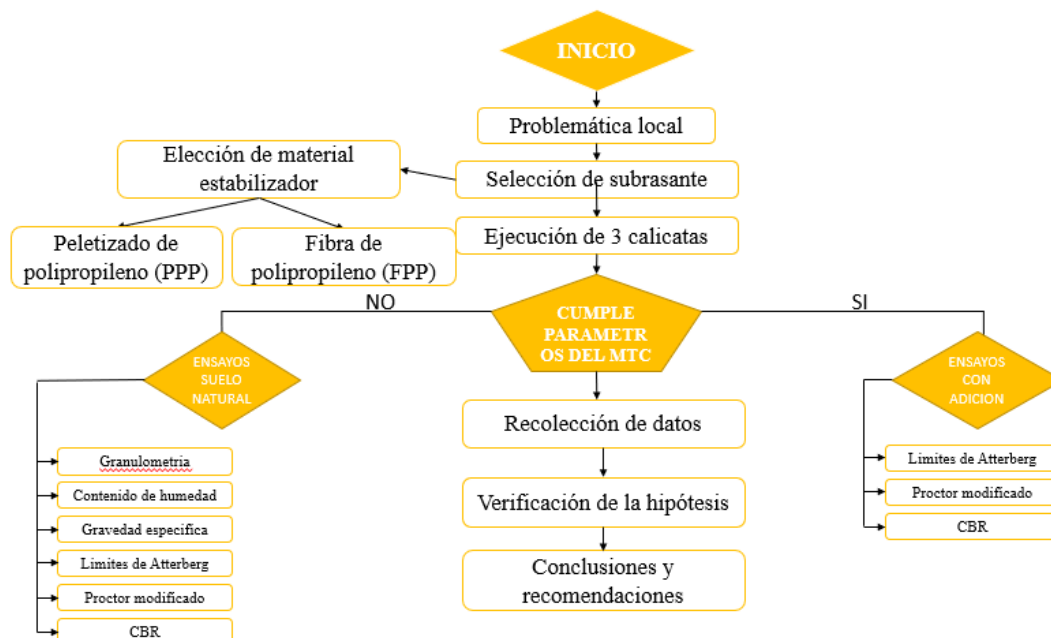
INICIO

Problemática local

Elección de material estabilizador

Selección de subrasante

Peletizado de polipropileno (PPP)

Fibra de polipropileno (FPP)

Ejecución de 3 calicatas

NO

CUMPLE PARAMETR OS DEL MTC

SI

ENSAYOS SUELO NATURAL

Granulometria

Contenido de humedad

Gravedad especifica

Limites de Atterberg

Proctor modificado

CBR

Recolección de datos

Verificación de la hipótesis

Conclusiones y recomendaciones

ENSAYOS CON ADICION

Limites de Atterberg

Proctor modificado

CBR